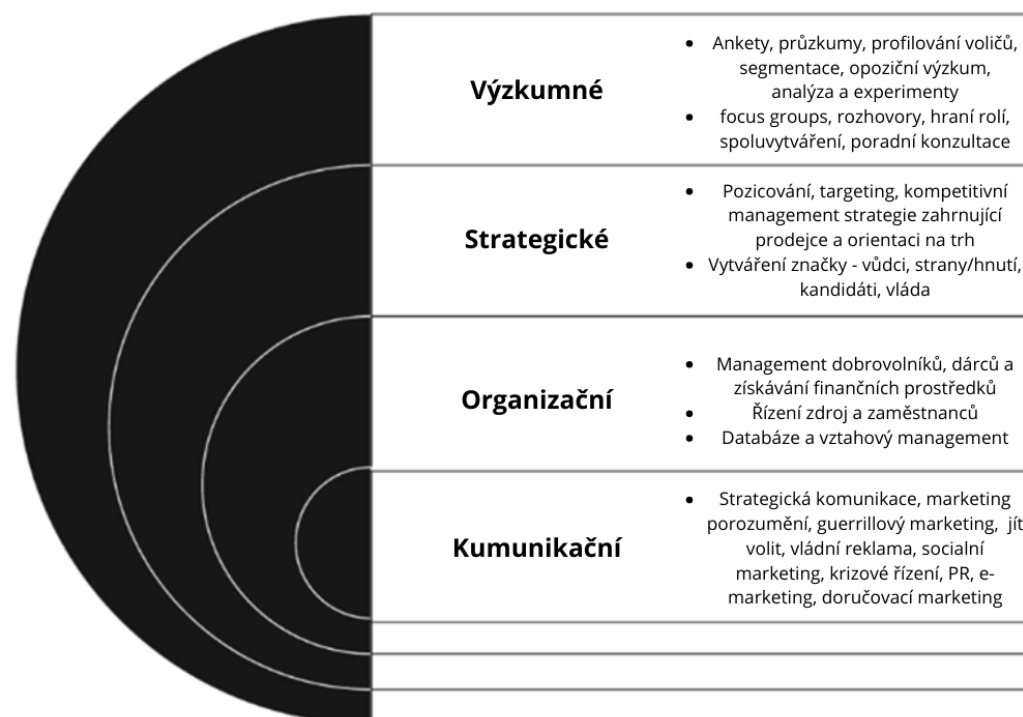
Výzkumné

- Ankety, průzkumy, profilování voličů, segmentace, opoziční výzkum, analýza a experimenty
- focus groups, rozhovory, hraní rolí, spoluvytváření, poradní konzultace

Strategické

- Pozicování, targeting, kompetitivní management strategie zahrnující prodejce a orientaci na trh
- Vytváření značky - vůdci, strany/hnutí, kandidáti, vláda

Organizační

- Management dobrovolníků, dárců a získávání finančních prostředků
- Řízení zdroj a zaměstnanců
- Databáze a vztahový management

Kumunikační

- Strategická komunikace, marketing porozumění, guerrillový marketing, jít volit, vládní reklama, socialní marketing, krizové řízení, PR, e-marketing, doručovací marketing